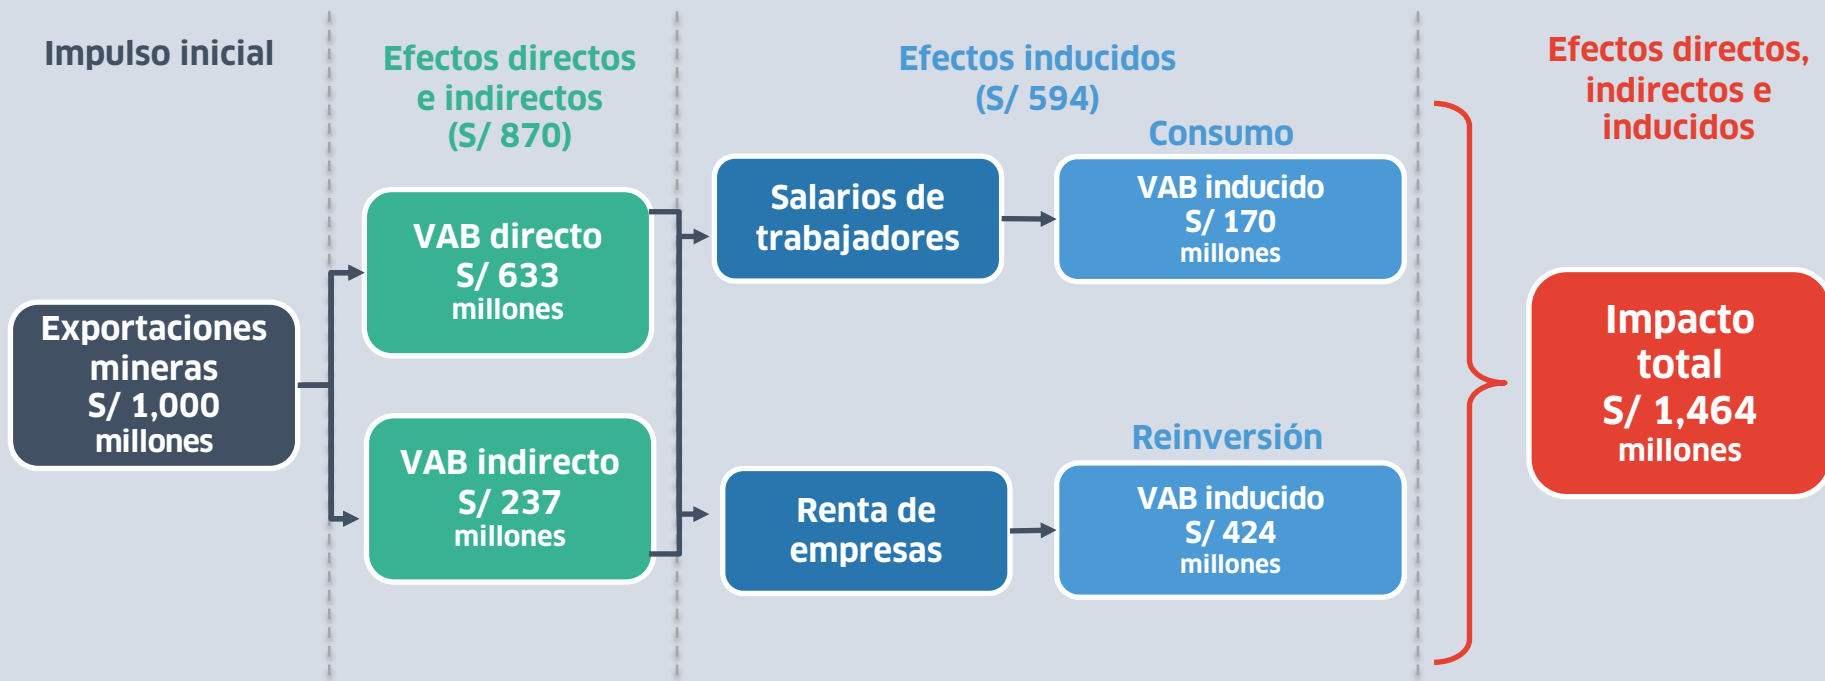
Impulso inicial

Efectos directos e indirectos (S/ 870)

Efectos inducidos (S/ 594)

Efectos directos, indirectos e inducidos

Consumo

Exportaciones mineras S/ 1,000 millones

VAB directo S/ 633 millones

VAB indirecto S/ 237 millones

Salarios de trabajadores

VAB inducido S/ 170 millones

Reinversión

Renta de empresas

VAB inducido S/ 424 millones

Impacto total S/ 1,464 millones